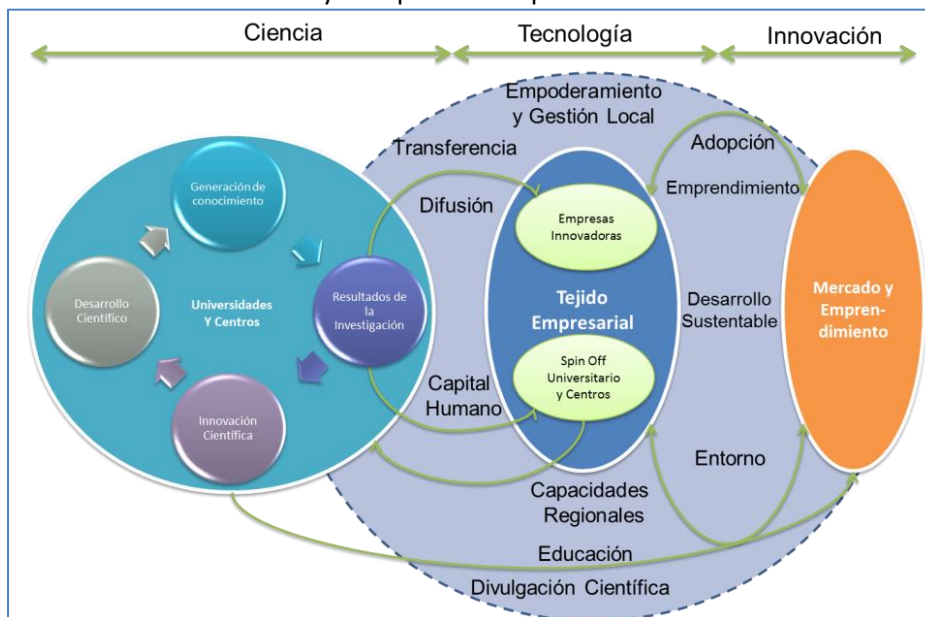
Ciencia

Tecnología

Innovación

Empoderamiento y Gestión Local

Transferencia

Adopción

Emprendimiento

Difusión

Generación de conocimiento

Desarrollo Científico

Universidades Y Centros

Resultados de la Investigación

Innovación Científica

Empresas Innovadoras

Tejido Empresarial

Spin Off Universitario y Centros

Desarrollo Sustentable

Mercado y Emprendimiento

Capital Humano

Entorno

Capacidades Regionales

Educación

Divulgación Científica